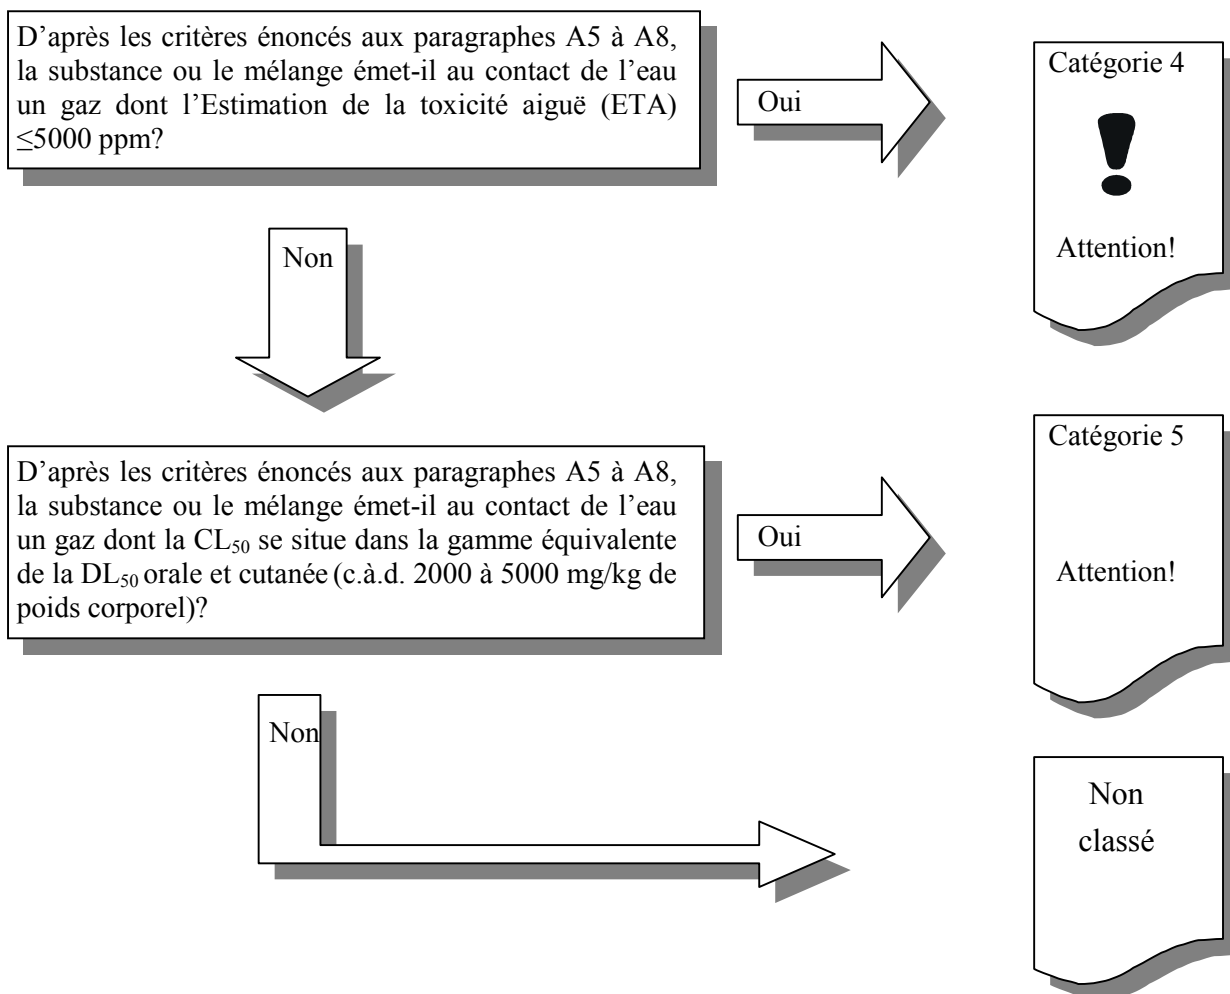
D’après les critères énoncés aux paragraphes A5 à A8, la substance ou le mélange émet-il au contact de l’eau un gaz dont l’Estimation de la toxicité aiguë (ETA) $\leq$5000 ppm?

Oui

Catégorie 4

!

Attention!

Non

D’après les critères énoncés aux paragraphes A5 à A8, la substance ou le mélange émet-il au contact de l’eau un gaz dont la $CL_{50}$ se situe dans la gamme équivalente de la $DL_{50}$ orale et cutanée (c.à.d. 2000 à 5000 mg/kg de poids corporel)?

Oui

Catégorie 5

Attention!

Non

Non classé